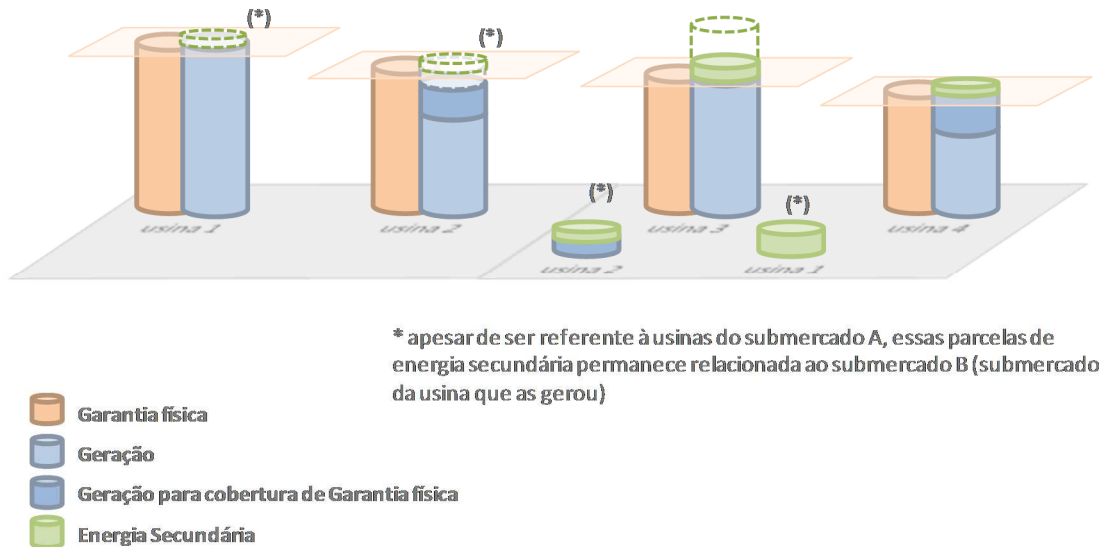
(*)

(*)

usina 1

usina 2

(*)

usina 3

(*)

usina 4

usina 2

usina 1

* apesar de ser referente à usinas do submercado A, essas parcelas de energia secundária permanece relacionada ao submercado B (submercado da usina que as gerou)

Garantia física

Geração

Geração para cobertura de Garantia física

Energia Secundária